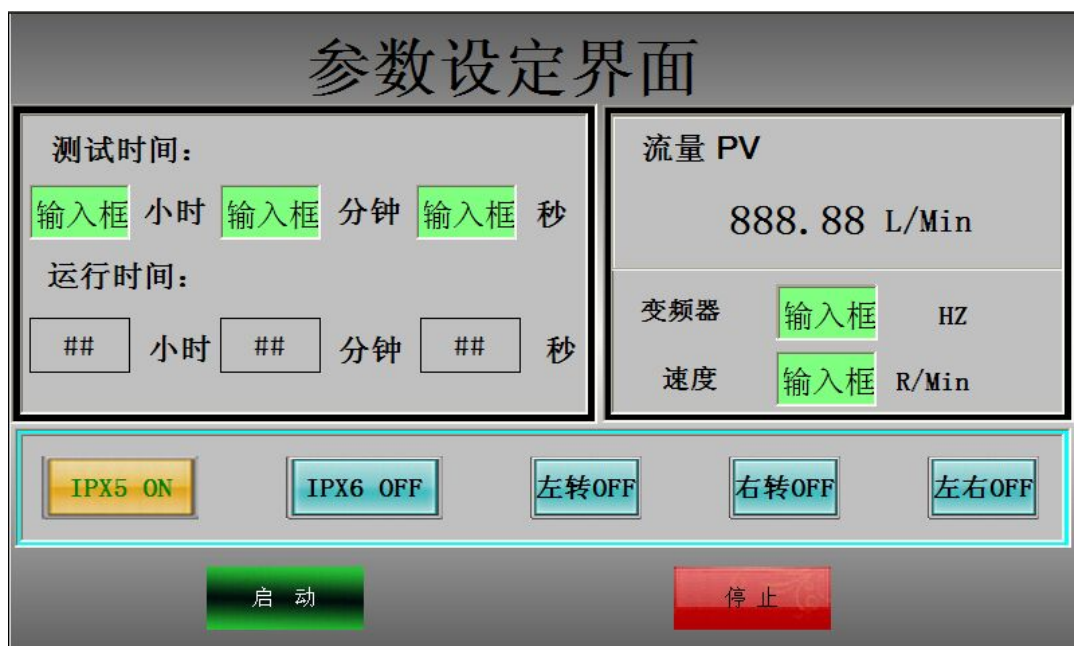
参数设定界面

测试时间：

输入框 小时 输入框 分钟 输入框 秒

运行时间：

## 小时 ## 分钟 ## 秒

流量 PV

888.88 L/Min

变频器 输入框 HZ

速度 输入框 R/Min

IPX5 ON

IPX6 OFF

左转OFF

右转OFF

左右OFF

启 动

停 止